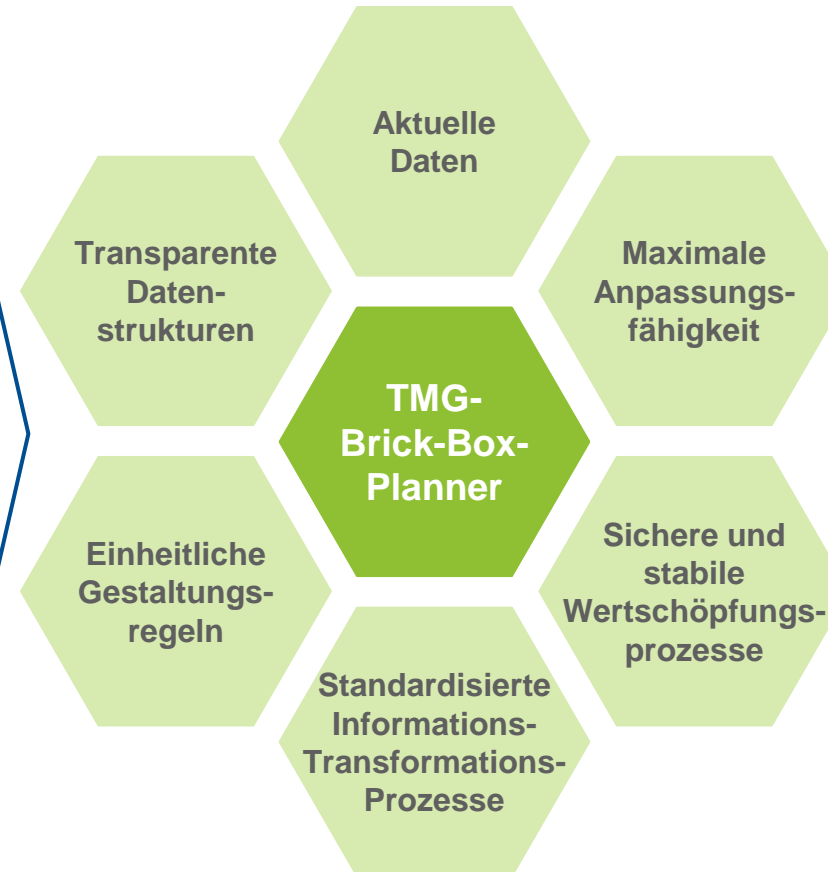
Aktuelle Daten

Transparente Datenstrukturen

Maximale Anpassungsfähigkeit

TMG-Brick-Box-Planner

Einheitliche Gestaltungsregeln

Sichere und stabile Wertschöpfungsprozesse

Standardisierte Informations-Transformations-Prozesse